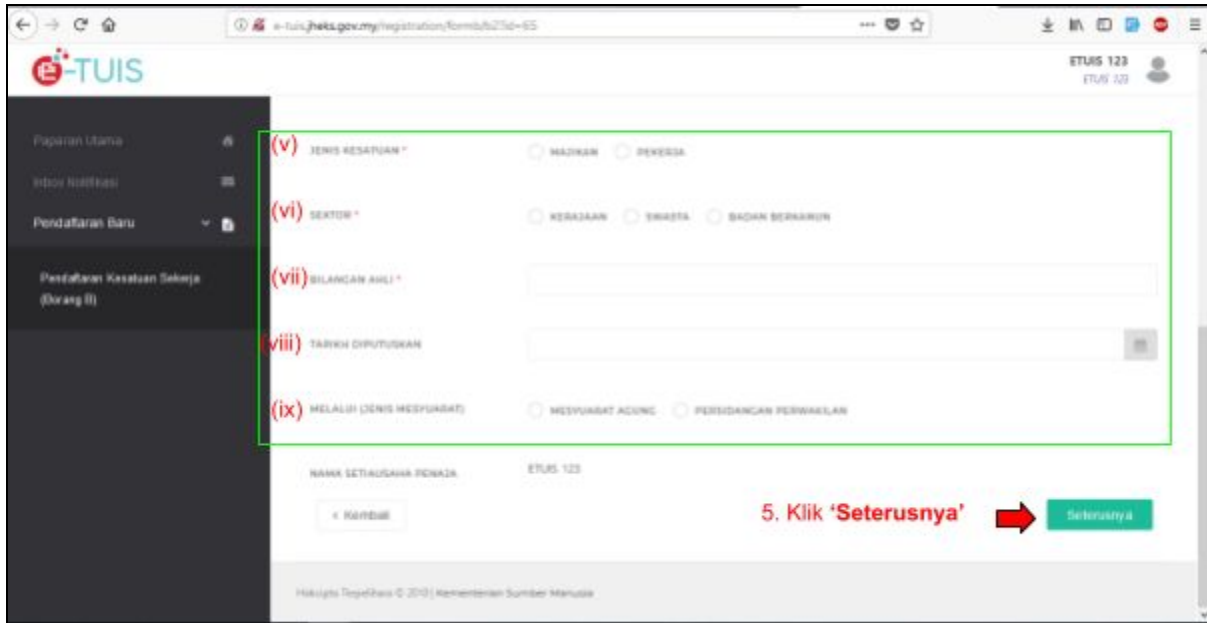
e-tuis.jheks.gov.my/registration/form/b25d=65

e-TUIS

ETUIS 123
ETUIS 123

Paparan Utama
Inbox Notifikasi
Pendaftaran Baru
Pendaftaran Kesatuan Sekerja (Borang B)

(v) JENIS KESATUAN *
MAJIKAN
PEKERJA

(vi) SEKTOR *
KERAJAAN
SWASTA
BADAN BERKANUN

(vii) BILANGAN AHLI *

(viii) TARIKH DIPUTUSKAN

(ix) MELALUI (JENIS MESYUARAT)
MESYUARAT AGUNG
PERSIDANGAN PERWAKILAN

NAMA SETIAUSAHA PENAJA
ETUIS 123

« Kembali

5. Klik 'Seterusnya'

Seterusnya

Hakcipta Terpelihara © 2018 | Kementerian Sumber Manusia